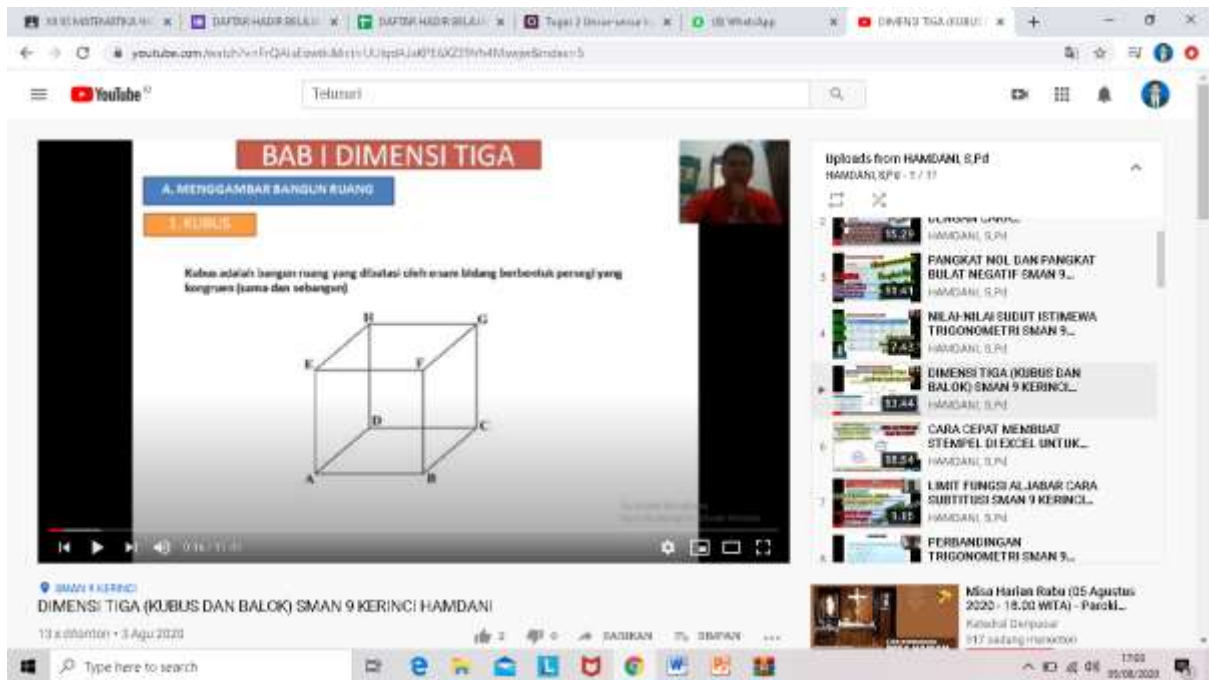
XI IS MATEMATIKA W | DAFTAR HADIR BELAJ | DAFTAR HADIR BELAJ | Tugas 2 | (8) WhatsApp | DIMENSI TIGA (KUBU

youtube.com/watch?v=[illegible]

YouTube ID

Telusuri

BAB I DIMENSI TIGA

A. MENGGAMBAR BANGUN RUANG

1. KUBUS

Kubus adalah bangun ruang yang dibatasi oleh enam bidang berbentuk persegi yang kongruen (sama dan sebangun)

H G E F D C A B

0:16 / 11:44

Uploads from HAMDANI, S.Pd
HAMDANI, S.Pd - 1 / 17

DENGAN CARA...
15:29 HAMDANI, S.Pd

PANGKAT NOL DAN PANGKAT BULAT NEGATIF SMAN 9...
11:41 HAMDANI, S.Pd

NILAI-NILAI SUDUT ISTIMEWA TRIGONOMETRI SMAN 9...
7:43 HAMDANI, S.Pd

DIMENSI TIGA (KUBUS DAN BALOK) SMAN 9 KERINCI...
11:44 HAMDANI, S.Pd

CARA CEPAT MEMBUAT STEMPEL DI EXCEL UNTUK...
15:54 HAMDANI, S.Pd

LIMIT FUNGSI ALJABAR CARA SUBTITUSI SMAN 9 KERINCI...
5:35 HAMDANI, S.Pd

PERBANDINGAN TRIGONOMETRI SMAN 9...

SMAN 9 KERINCI
DIMENSI TIGA (KUBUS DAN BALOK) SMAN 9 KERINCI HAMDANI

13 x ditonton • 3 Agu 2020

2 0 BAGIKAN SIMPAN ...

Misa Harian Rabu (05 Agustus 2020 - 18.00 WITA) - Paroki...
Katedral Denpasar
917 sedang menonton

Type here to search

17:03 05/08/2020